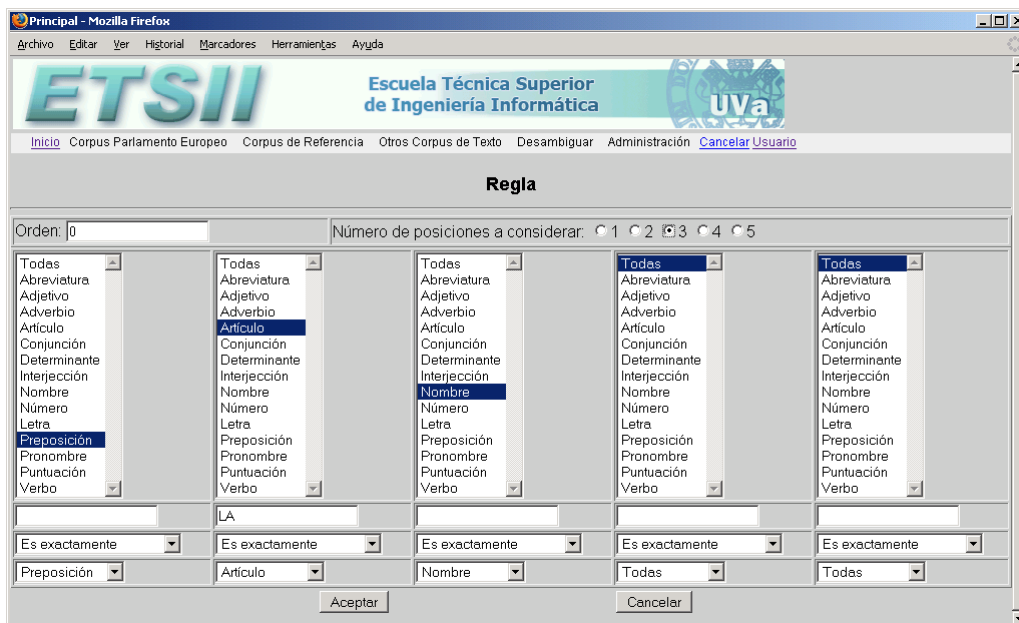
Principal - Mozilla Firefox

Archivo Editar Ver Historial Marcadores Herramientas Ayuda

ETSII

Escuela Técnica Superior de Ingeniería Informática

UVa

Inicio Corpus Parlamento Europeo Corpus de Referencia Otros Corpus de Texto Desambiguar Administración Cancelar Usuario

Regla

Orden: 0

Número de posiciones a considerar: 1 2 3 4 5

Todas
Abreviatura
Adjetivo
Adverbio
Artículo
Conjunción
Determinante
Interjección
Nombre
Número
Letra
Preposición
Pronombre
Puntuación
Verbo

Todas
Abreviatura
Adjetivo
Adverbio
Artículo
Conjunción
Determinante
Interjección
Nombre
Número
Letra
Preposición
Pronombre
Puntuación
Verbo

Todas
Abreviatura
Adjetivo
Adverbio
Artículo
Conjunción
Determinante
Interjección
Nombre
Número
Letra
Preposición
Pronombre
Puntuación
Verbo

Todas
Abreviatura
Adjetivo
Adverbio
Artículo
Conjunción
Determinante
Interjección
Nombre
Número
Letra
Preposición
Pronombre
Puntuación
Verbo

Todas
Abreviatura
Adjetivo
Adverbio
Artículo
Conjunción
Determinante
Interjección
Nombre
Número
Letra
Preposición
Pronombre
Puntuación
Verbo

LA

Es exactamente
Es exactamente
Es exactamente
Es exactamente
Es exactamente

Preposición
Artículo
Nombre
Todas
Todas

Aceptar
Cancelar